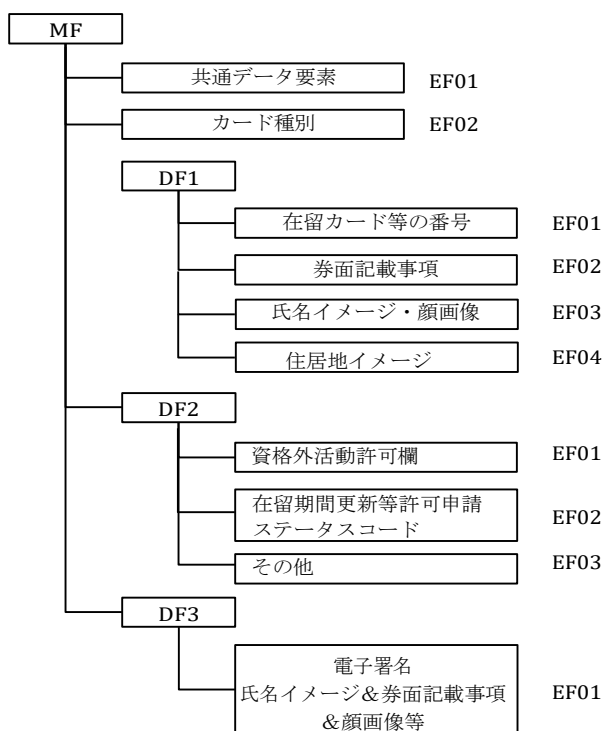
MF

共通データ要素 EF01

カード種別 EF02

DF1

在留カード等の番号 EF01

券面記載事項 EF02

氏名イメージ・顔画像 EF03

住居地イメージ EF04

DF2

資格外活動許可欄 EF01

在留期間更新等許可申請ステータスコード EF02

その他 EF03

DF3

電子署名
氏名イメージ&券面記載事項&顔画像等 EF01